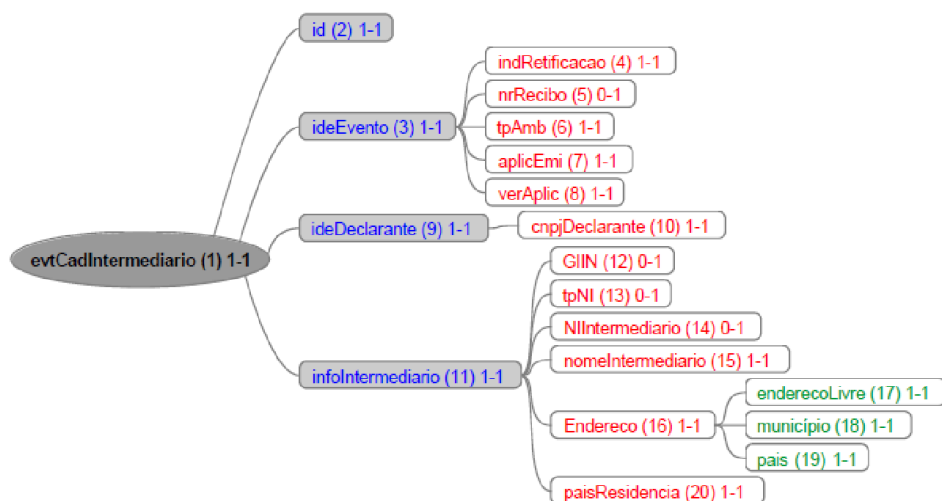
evtCadIntermediario (1) 1-1

id (2) 1-1

ideEvento (3) 1-1

indRetificacao (4) 1-1

nrRecibo (5) 0-1

tpAmb (6) 1-1

aplicEmi (7) 1-1

verAplic (8) 1-1

ideDeclarante (9) 1-1

cnpjDeclarante (10) 1-1

infoIntermediario (11) 1-1

GIIN (12) 0-1

tpNI (13) 0-1

NIIntermediario (14) 0-1

nomeIntermediario (15) 1-1

Endereco (16) 1-1

enderecoLivre (17) 1-1

município (18) 1-1

pais (19) 1-1

paisResidencia (20) 1-1